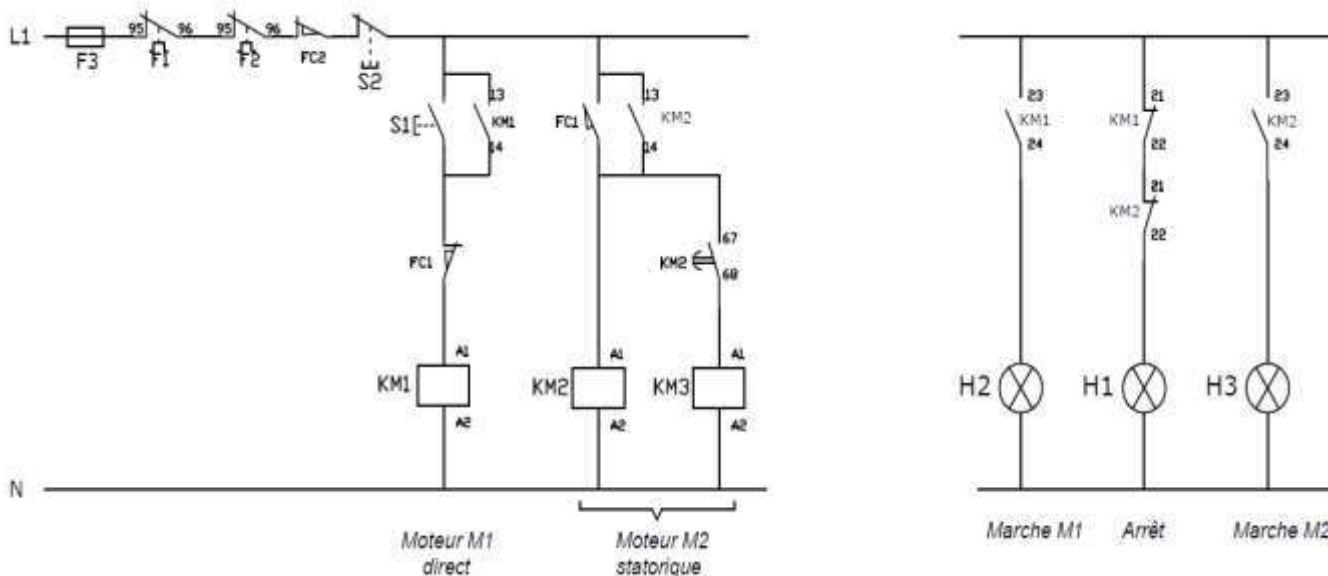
L1
F3
95 96
F1
95 96
F2
FC2
S2
S1
13
KM1
14
FC1
13
KM2
14
67
KM2
68
FC1
A1
KM1
A2
A1
KM2
A2
A1
KM3
A2
N
Moteur M1 direct
Moteur M2 statorique
23
KM1
24
21
KM1
22
21
KM2
22
23
KM2
24
H2
H1
H3
Marche M1
Arrêt
Marche M2